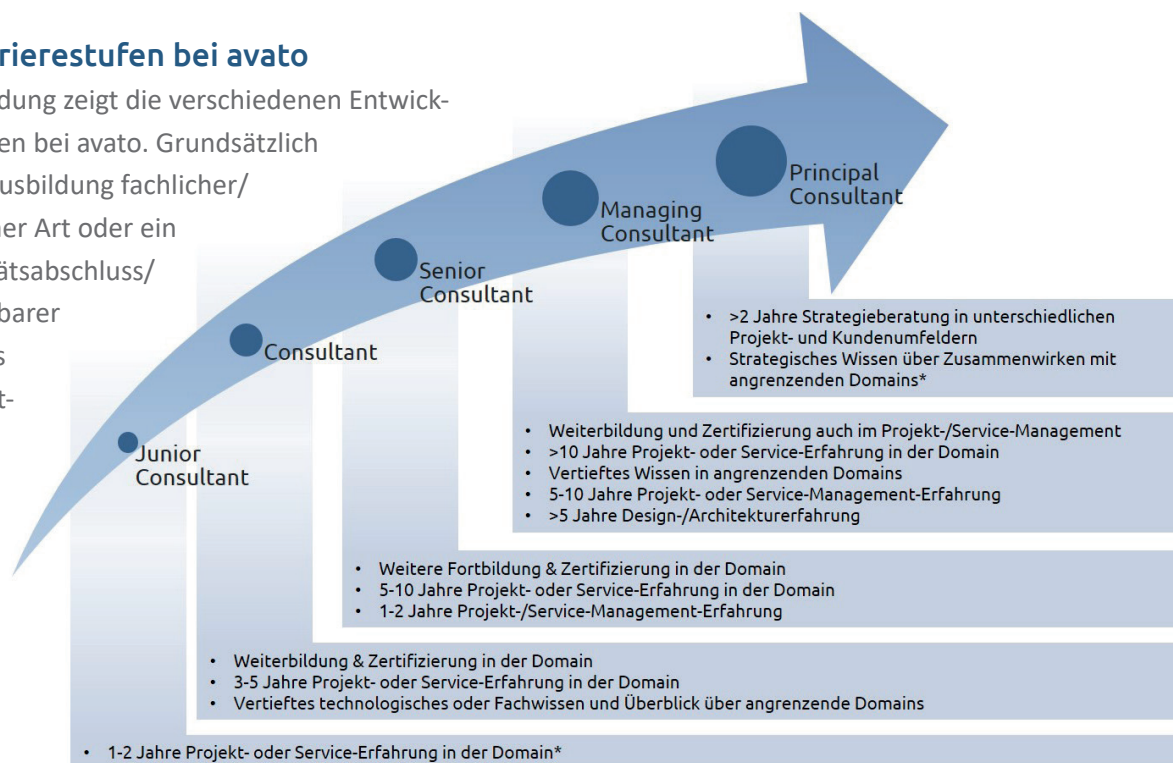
rierestufen bei avato

dung zeigt die verschiedenen Entwicken bei avato. Grundsätzlich usbildung fachlicher/ her Art oder ein ätsabschluss/ barer s t-

Principal Consultant

Managing Consultant

Senior Consultant

Consultant

Junior Consultant

• >2 Jahre Strategieberatung in unterschiedlichen Projekt- und Kundenumfeldern
• Strategisches Wissen über Zusammenwirken mit angrenzenden Domains*

• Weiterbildung und Zertifizierung auch im Projekt-/Service-Management
• >10 Jahre Projekt- oder Service-Erfahrung in der Domain
• Vertieftes Wissen in angrenzenden Domains
• 5-10 Jahre Projekt- oder Service-Management-Erfahrung
• >5 Jahre Design-/Architekturerfahrung

• Weitere Fortbildung & Zertifizierung in der Domain
• 5-10 Jahre Projekt- oder Service-Erfahrung in der Domain
• 1-2 Jahre Projekt-/Service-Management-Erfahrung

• Weiterbildung & Zertifizierung in der Domain
• 3-5 Jahre Projekt- oder Service-Erfahrung in der Domain
• Vertieftes technologisches oder Fachwissen und Überblick über angrenzende Domains

• 1-2 Jahre Projekt- oder Service-Erfahrung in der Domain*